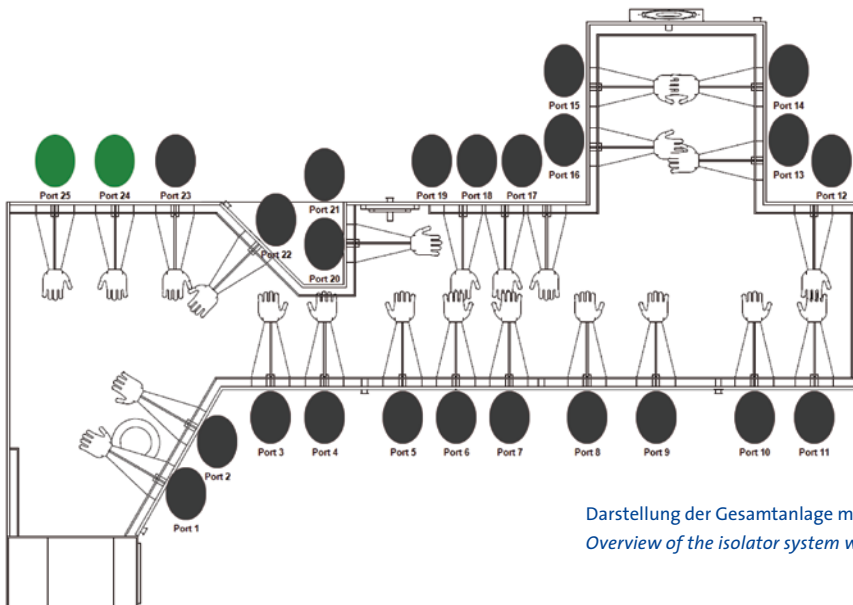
Port 15
Port 14
Port 16
Port 13
Port 25
Port 24
Port 23
Port 21
Port 19
Port 18
Port 17
Port 12
Port 22
Port 20
Port 3
Port 4
Port 5
Port 6
Port 7
Port 8
Port 9
Port 10
Port 11
Port 2
Port 1

Darstellung der Gesamtanlage m
Overview of the isolator system w